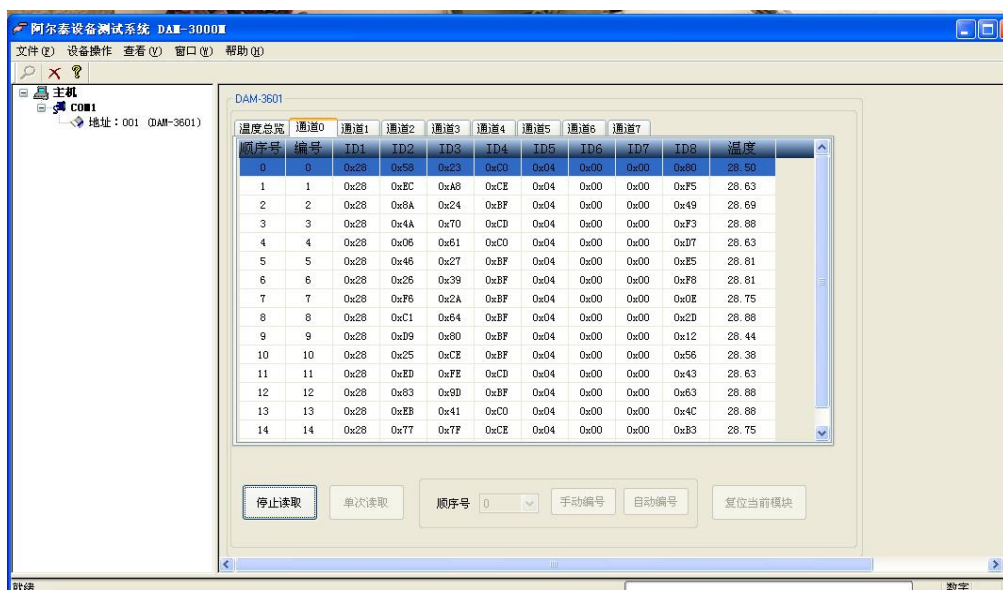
阿尔泰设备测试系统 DAM-3000M

文件(F) 设备操作 查看(V) 窗口(W) 帮助(H)

主机
COM1
地址：001 (DAM-3601)

DAM-3601

温度总览 通道0 通道1 通道2 通道3 通道4 通道5 通道6 通道7

| 顺序号 | 编号 | ID1 | ID2 | ID3 | ID4 | ID5 | ID6 | ID7 | ID8 | 温度 |
|---|---|---|---|---|---|---|---|---|---|---|
| 0 | 0 | 0x28 | 0x58 | 0x23 | 0xC0 | 0x04 | 0x00 | 0x00 | 0x80 | 28.50 |
| 1 | 1 | 0x28 | 0xEC | 0xA8 | 0xCE | 0x04 | 0x00 | 0x00 | 0xF5 | 28.63 |
| 2 | 2 | 0x28 | 0x8A | 0x24 | 0xBF | 0x04 | 0x00 | 0x00 | 0x49 | 28.69 |
| 3 | 3 | 0x28 | 0x4A | 0x70 | 0xCD | 0x04 | 0x00 | 0x00 | 0xF3 | 28.88 |
| 4 | 4 | 0x28 | 0x06 | 0x61 | 0xC0 | 0x04 | 0x00 | 0x00 | 0xD7 | 28.63 |
| 5 | 5 | 0x28 | 0x46 | 0x27 | 0xBF | 0x04 | 0x00 | 0x00 | 0xE5 | 28.81 |
| 6 | 6 | 0x28 | 0x26 | 0x39 | 0xBF | 0x04 | 0x00 | 0x00 | 0xF8 | 28.81 |
| 7 | 7 | 0x28 | 0xF6 | 0x2A | 0xBF | 0x04 | 0x00 | 0x00 | 0x0E | 28.75 |
| 8 | 8 | 0x28 | 0xC1 | 0x64 | 0xBF | 0x04 | 0x00 | 0x00 | 0x2D | 28.88 |
| 9 | 9 | 0x28 | 0xD9 | 0x80 | 0xBF | 0x04 | 0x00 | 0x00 | 0x12 | 28.44 |
| 10 | 10 | 0x28 | 0x25 | 0xCE | 0xBF | 0x04 | 0x00 | 0x00 | 0x56 | 28.38 |
| 11 | 11 | 0x28 | 0xED | 0xFE | 0xCD | 0x04 | 0x00 | 0x00 | 0x43 | 28.63 |
| 12 | 12 | 0x28 | 0x83 | 0x9D | 0xBF | 0x04 | 0x00 | 0x00 | 0x63 | 28.88 |
| 13 | 13 | 0x28 | 0xEB | 0x41 | 0xC0 | 0x04 | 0x00 | 0x00 | 0x4C | 28.88 |
| 14 | 14 | 0x28 | 0x77 | 0x7F | 0xCE | 0x04 | 0x00 | 0x00 | 0xB3 | 28.75 |

停止读取 单次读取 顺序号 0 手动编号 自动编号 复位当前模块

就绪 数字